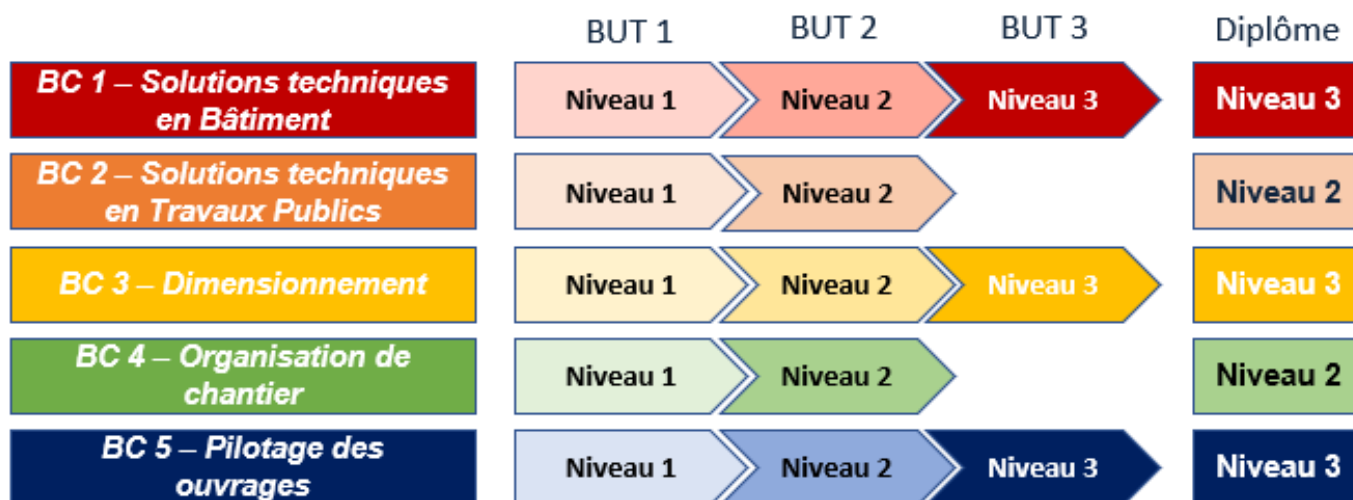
| | BUT 1 | BUT 2 | BUT 3 | Diplôme |
|---|---|---|---|---|
| BC 1 – Solutions techniques en Bâtiment | Niveau 1 | Niveau 2 | Niveau 3 | Niveau 3 |
| BC 2 – Solutions techniques en Travaux Publics | Niveau 1 | Niveau 2 | | Niveau 2 |
| BC 3 – Dimensionnement | Niveau 1 | Niveau 2 | Niveau 3 | Niveau 3 |
| BC 4 – Organisation de chantier | Niveau 1 | Niveau 2 | | Niveau 2 |
| BC 5 – Pilotage des ouvrages | Niveau 1 | Niveau 2 | Niveau 3 | Niveau 3 |